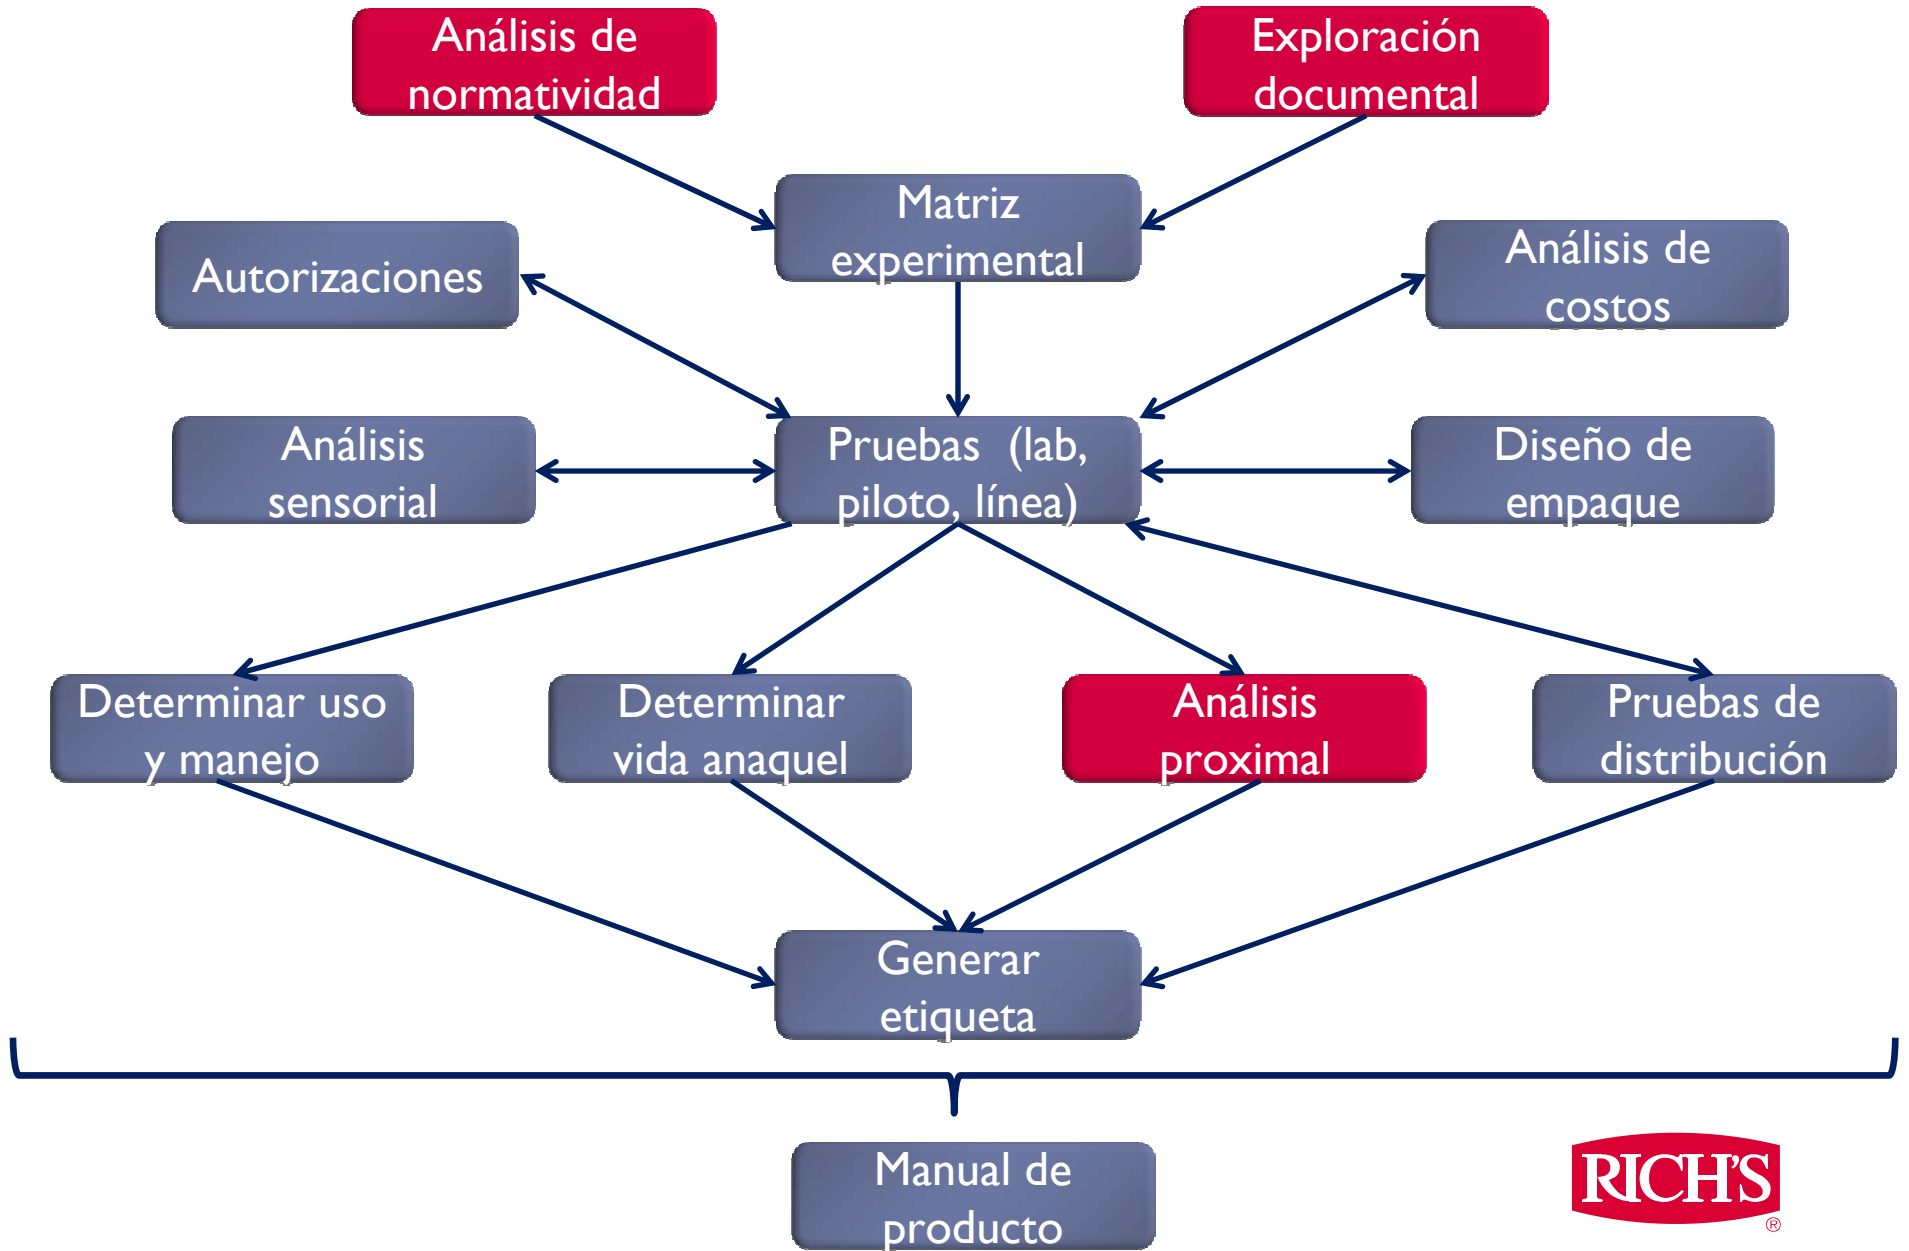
Análisis de normatividad

Exploración documental

Matriz experimental

Autorizaciones

Análisis de costos

Análisis sensorial

Pruebas (lab, piloto, línea)

Diseño de empaque

Determinar uso y manejo

Determinar vida anaquel

Análisis proximal

Pruebas de distribución

Generar etiqueta

Manual de producto

RICH'S ®